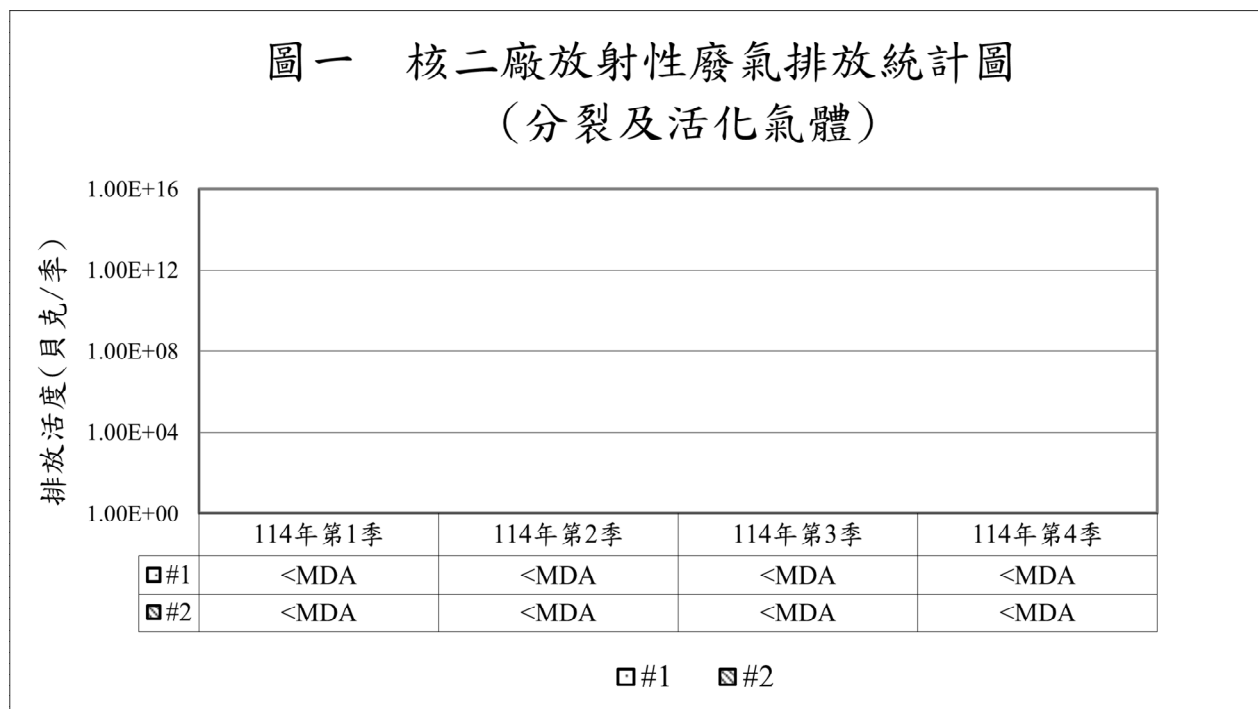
圖一　核二廠放射性廢氣排放統計圖
（分裂及活化氣體）

排放活度（貝克/季）

1.00E+16
1.00E+12
1.00E+08
1.00E+04
1.00E+00

| | 114年第1季 | 114年第2季 | 114年第3季 | 114年第4季 |
|---|---|---|---|---|
| #1 | <MDA | <MDA | <MDA | <MDA |
| #2 | <MDA | <MDA | <MDA | <MDA |

#1　#2